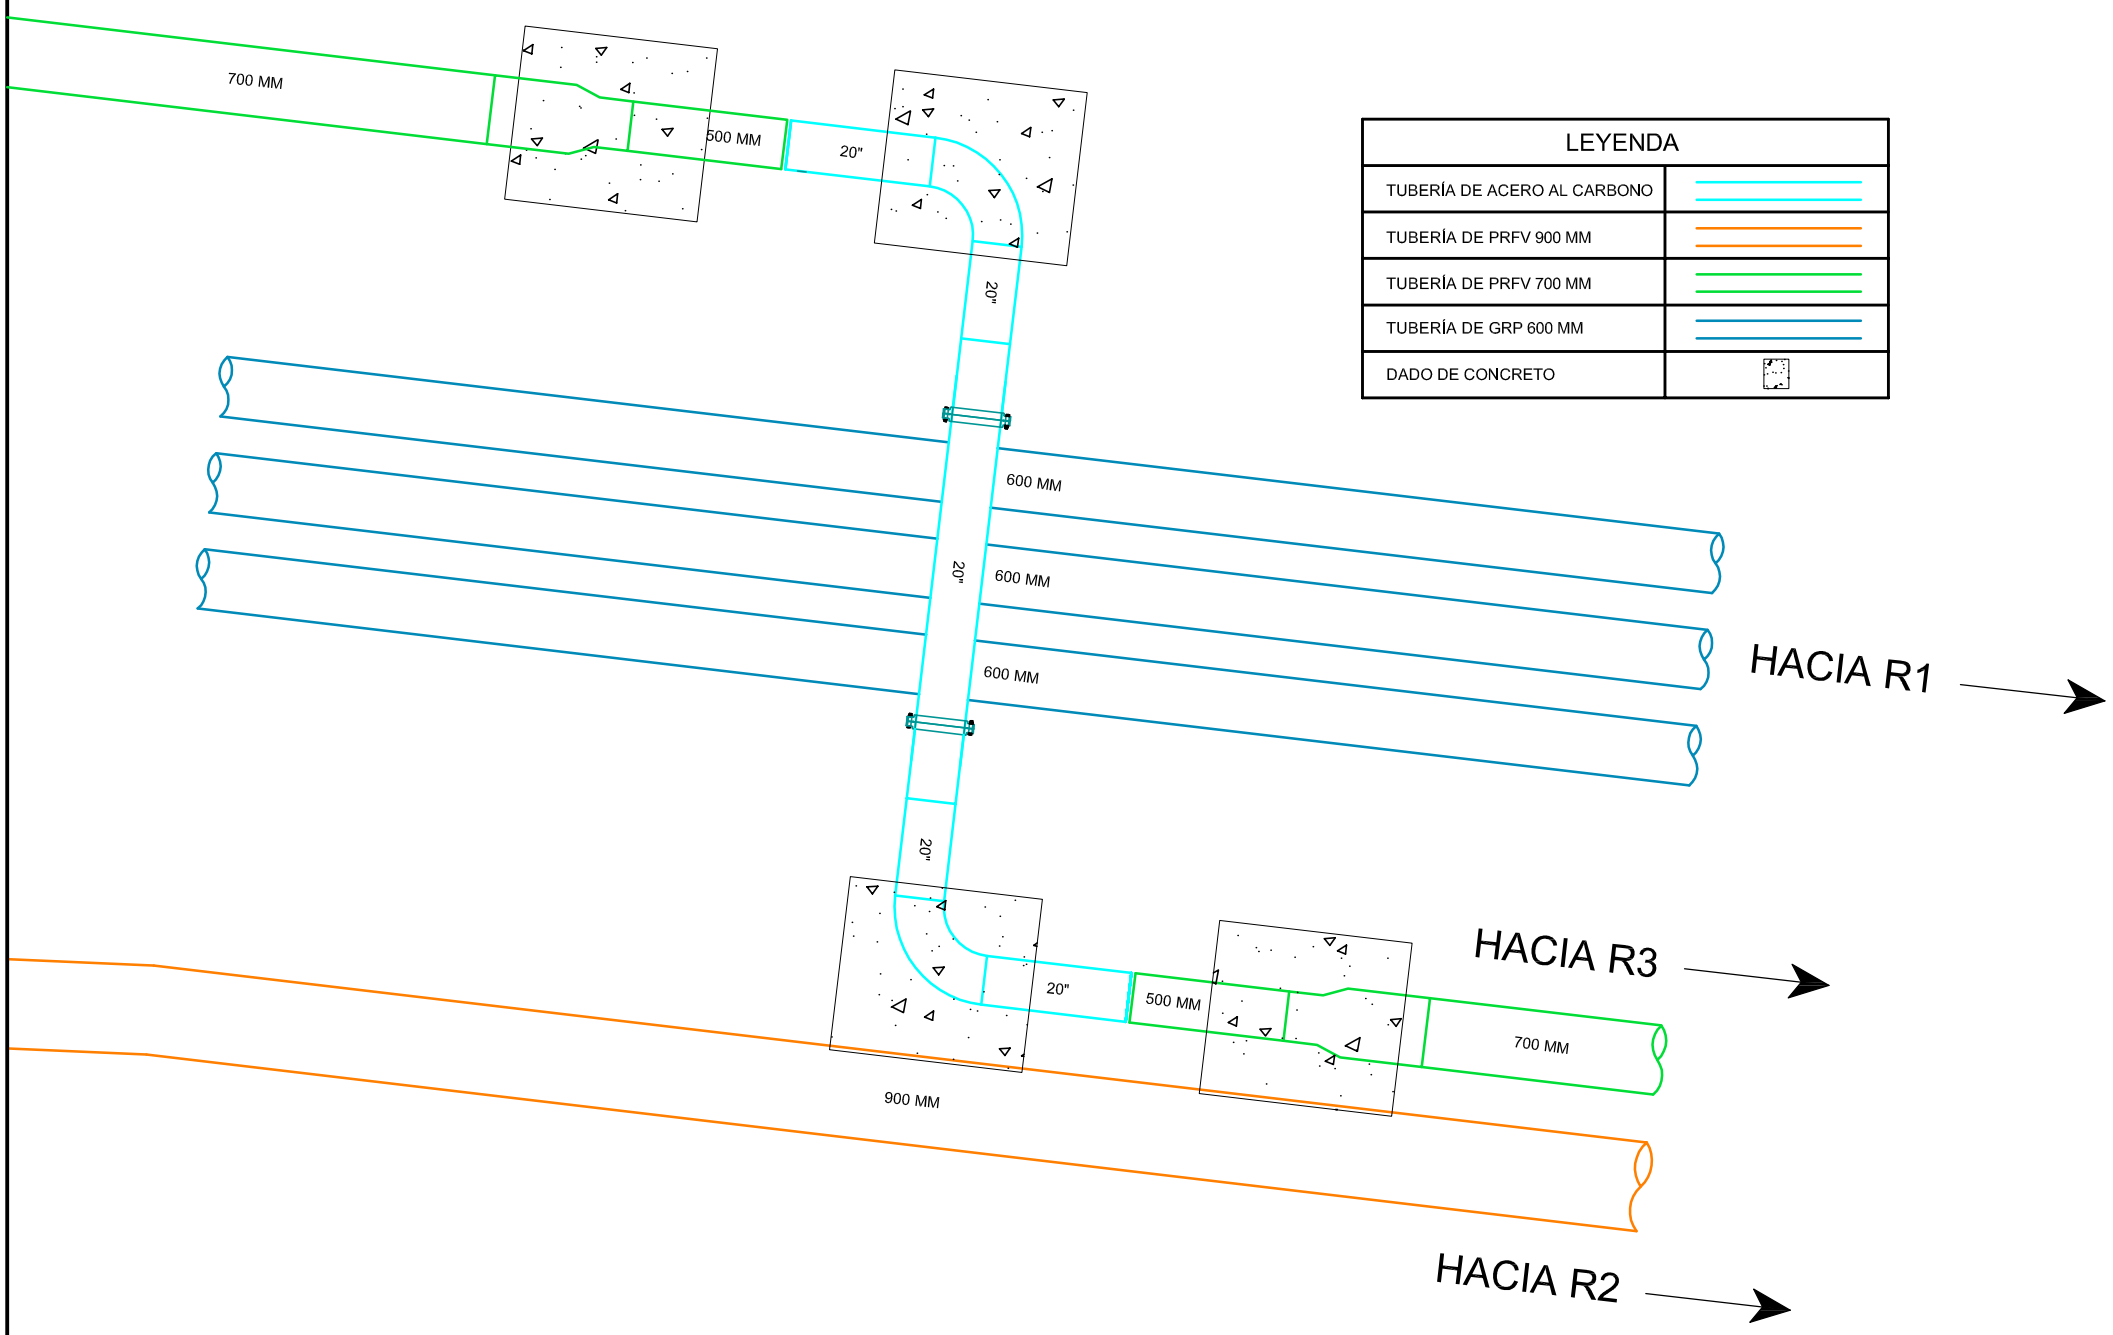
700 MM

500 MM

20"

20"

LEYENDA

| TUBERÍA DE ACERO AL CARBONO | |
|---|---|
| TUBERÍA DE PRFV 900 MM | |
| TUBERÍA DE PRFV 700 MM | |
| TUBERÍA DE GRP 600 MM | |
| DADO DE CONCRETO | |

600 MM

20"

600 MM

600 MM

HACIA R1

20"

HACIA R3

20"

500 MM

700 MM

900 MM

HACIA R2